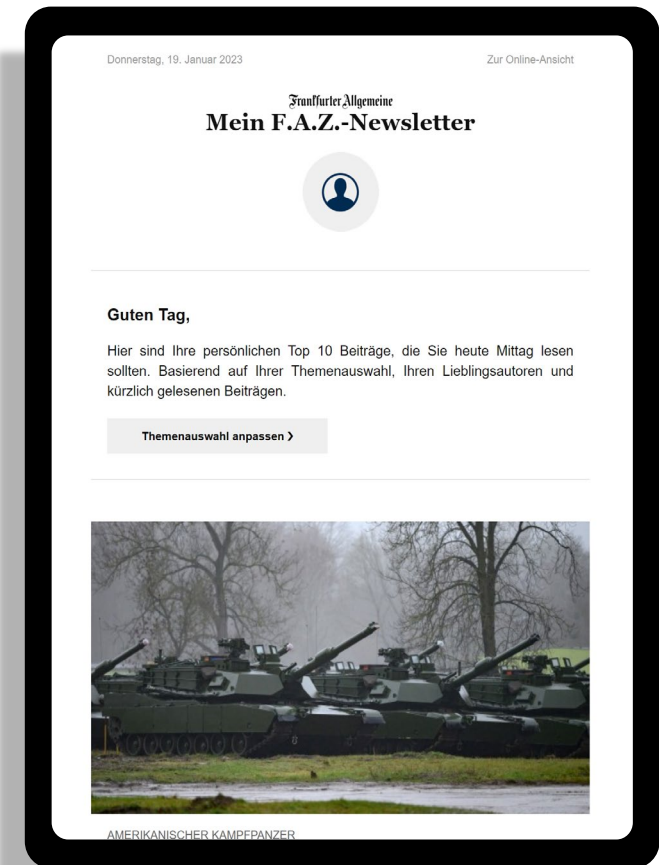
Donnerstag, 19. Januar 2023

Zur Online-Ansicht

Frankfurter Allgemeine
Mein F.A.Z.-Newsletter

Guten Tag,

Hier sind Ihre persönlichen Top 10 Beiträge, die Sie heute Mittag lesen sollten. Basierend auf Ihrer Themenauswahl, Ihren Lieblingsautoren und kürzlich gelesenen Beiträgen.

Themenauswahl anpassen ❯

AMERIKANISCHER KAMPFPANZER